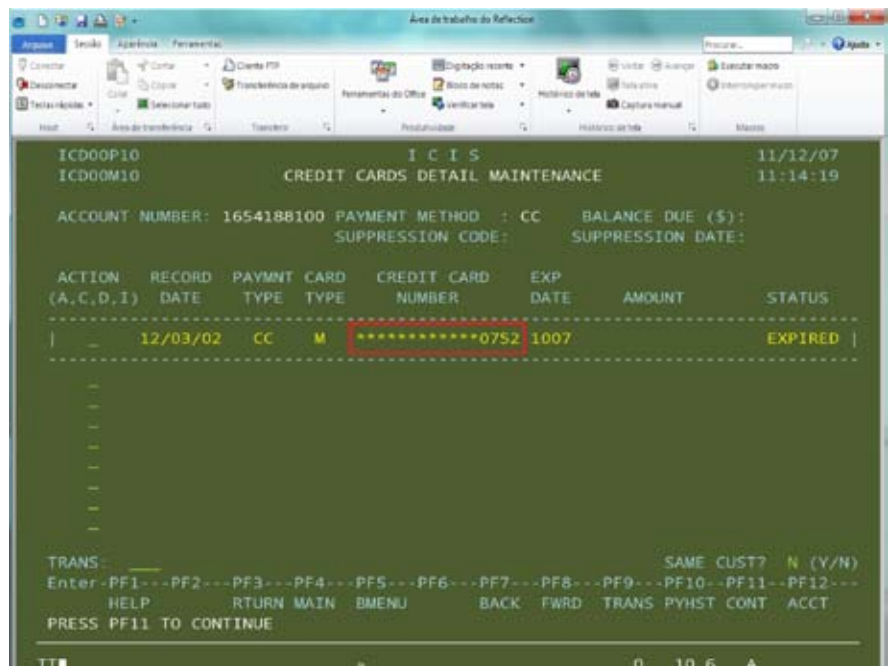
Área de trabalho do Reflection

Arquivo Sessão Aparência Ferramentas

Procurar... Ajuda

Conectar
Desconectar
Teclas rápidas
Host

Colar
Cortar
Copiar
Selecionar tudo
Área de transferência

Cliente FTP
Transferência de arquivo
Transferir

Ferramentas do Office
Digitação recente
Bloco de notas
Verificar tela
Produtividade

Histórico da tela
Voltar Avançar
Tela atual
Captura manual
Histórico da tela

Executar macro
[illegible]
Macros

ICD00P10 I C I S 11/12/07
ICD00M10 CREDIT CARDS DETAIL MAINTENANCE 11:14:19

ACCOUNT NUMBER: 1654188100 PAYMENT METHOD : CC BALANCE DUE ($):
SUPPRESSION CODE: SUPPRESSION DATE:

| ACTION (A,C,D,I) | RECORD DATE | PAYMNT TYPE | CARD TYPE | CREDIT CARD NUMBER | EXP DATE | AMOUNT | STATUS |
|---|---|---|---|---|---|---|---|
| _ | 12/03/02 | CC | M | ************0752 | 1007 | | EXPIRED |

TRANS: ___ SAME CUST? N (Y/N)
Enter-PF1---PF2---PF3---PF4---PF5---PF6---PF7---PF8---PF9---PF10---PF11---PF12---
HELP RTURN MAIN BMENU BACK FWRD TRANS PYHST CONT ACCT
PRESS PF11 TO CONTINUE

TT 0 10 6 A